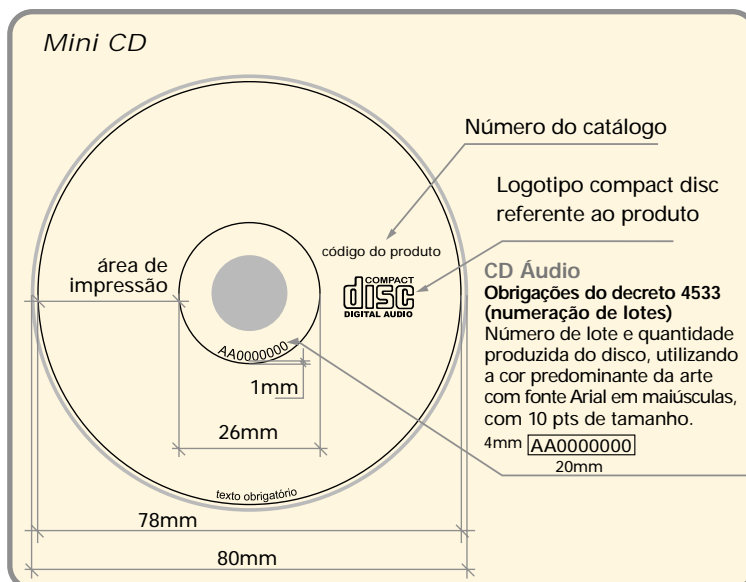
Mini CD

Número do catálogo

Logotipo compact disc referente ao produto

código do produto

área de impressão

COMPACT disc DIGITAL AUDIO

CD Áudio
Obrigações do decreto 4533 (numeração de lotes)
Número de lote e quantidade produzida do disco, utilizando a cor predominante da arte com fonte Arial em maiúsculas, com 10 pts de tamanho.

4mm AA0000000
20mm

AA0000000

1mm

26mm

texto obrigatório

78mm

80mm